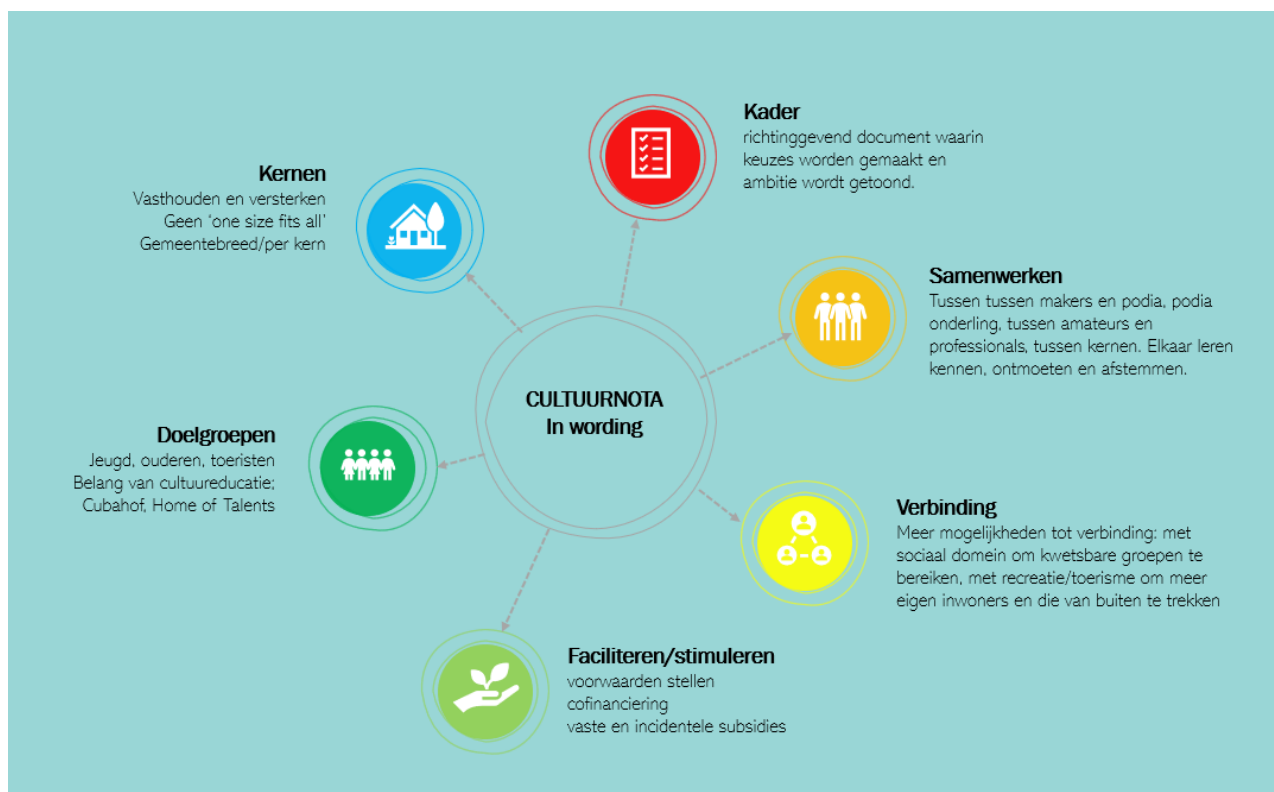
Kader
richtinggevend document waarin keuzes worden gemaakt en ambitie wordt getoond.

Kernen
Vasthouden en versterken
Geen 'one size fits all'
Gemeentebreed/per kern

Samenwerken
Tussen tussen makers en podia, podia onderling, tussen amateurs en professionals, tussen kernen. Elkaar leren kennen, ontmoeten en afstemmen.

CULTUURNOTA
In wording

Doelgroepen
Jeugd, ouderen, toeristen
Belang van cultuureducatie;
Cubahof, Home of Talents

Verbinding
Meer mogelijkheden tot verbinding: met sociaal domein om kwetsbare groepen te bereiken, met recreatie/toerisme om meer eigen inwoners en die van buiten te trekken

Faciliteren/stimuleren
voorwaarden stellen
cofinanciering
vaste en incidentele subsidies